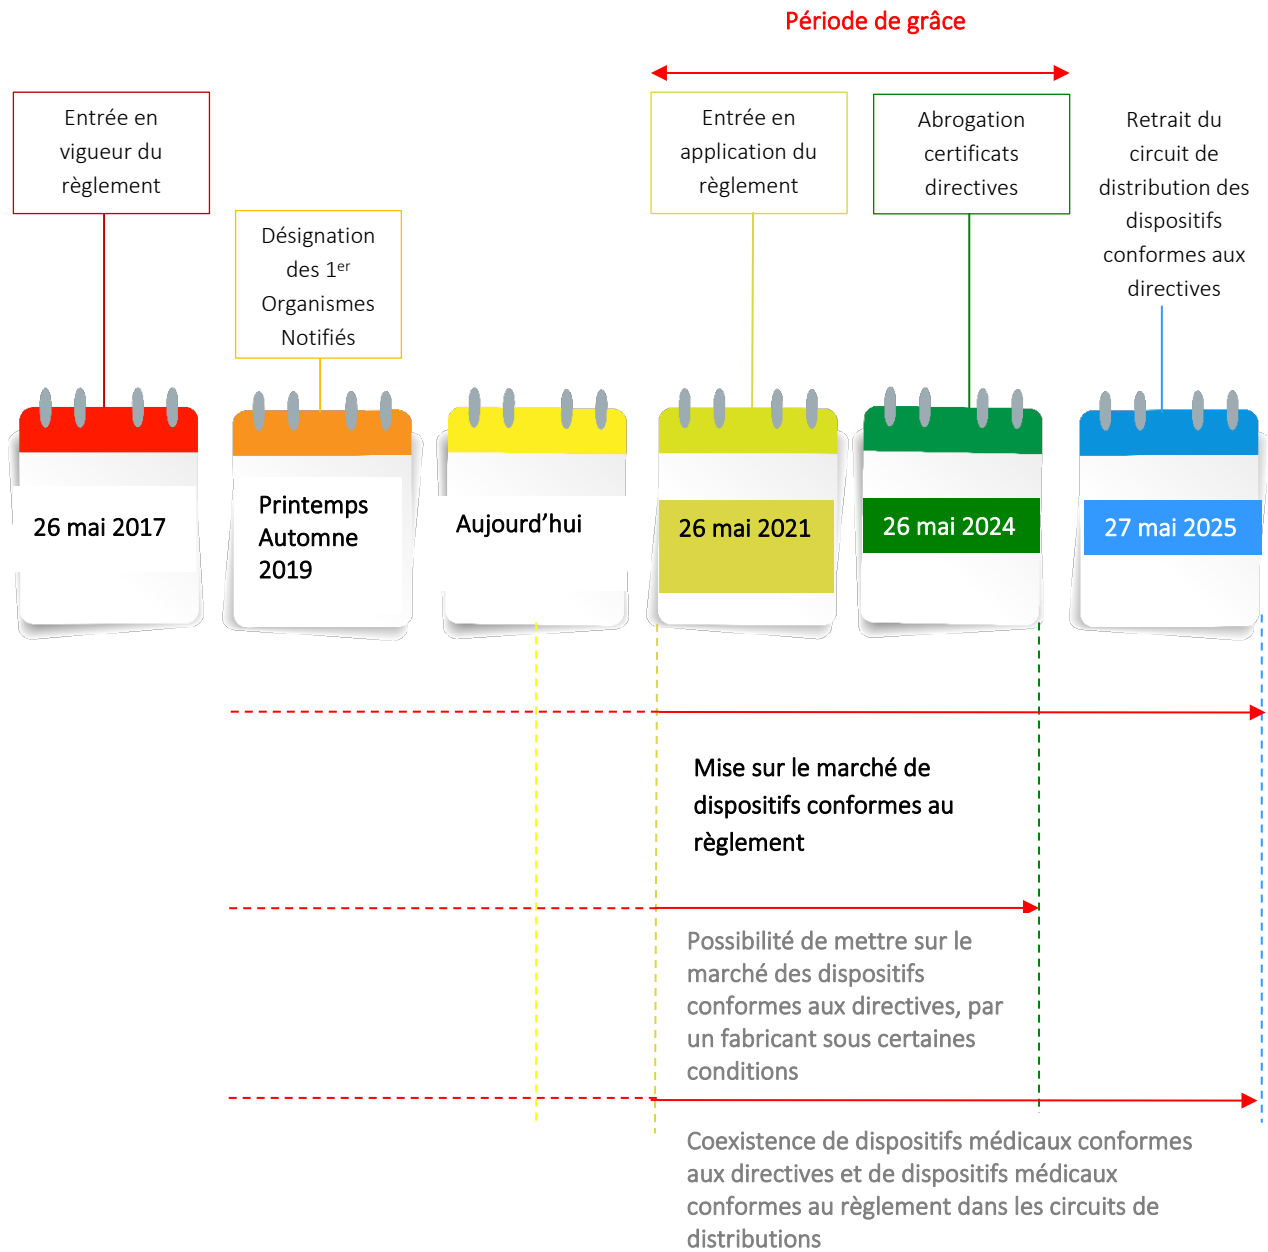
Période de grâce

Entrée en vigueur du règlement

Désignation des 1$^{er}$ Organismes Notifiés

Entrée en application du règlement

Abrogation certificats directives

Retrait du circuit de distribution des dispositifs conformes aux directives

26 mai 2017

Printemps Automne 2019

Aujourd'hui

26 mai 2021

26 mai 2024

27 mai 2025

Mise sur le marché de dispositifs conformes au règlement

Possibilité de mettre sur le marché des dispositifs conformes aux directives, par un fabricant sous certaines conditions

Coexistence de dispositifs médicaux conformes aux directives et de dispositifs médicaux conformes au règlement dans les circuits de distributions